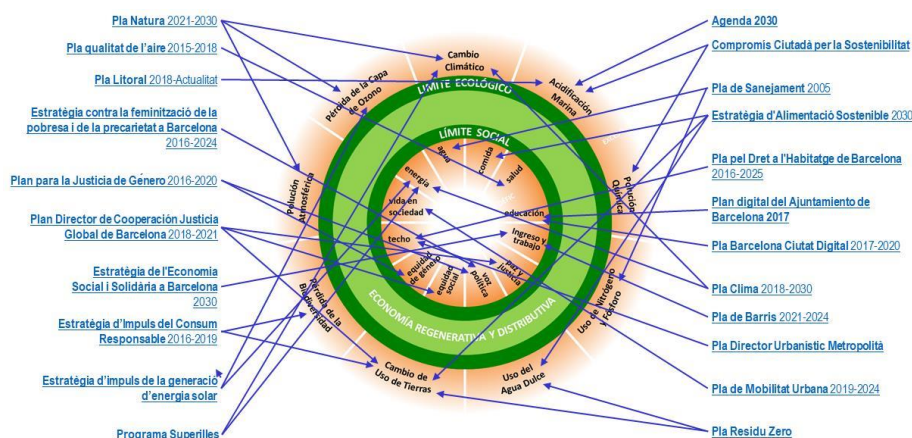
Pla Natura 2021-2030

Pla qualitat de l'aire 2015-2018

Pla Litoral 2018-Actualitat

Estratègia contra la feminització de la pobresa i de la precarietat a Barcelona 2016-2024

Plan para la Justicia de Género 2016-2020

Plan Director de Cooperación Justicia Global de Barcelona 2018-2021

Estratègia de l'Economia Social i Solidària a Barcelona 2030

Estratègia d'Impuls del Consum Responsable 2016-2019

Estratègia d'impuls de la generació d'energia solar

Programa Superilles

Agenda 2030

Compromís Ciutadà per la Sostenibilitat

Pla de Sanejament 2005

Estratègia d'Alimentació Sostenible 2030

Pla pel Dret a l'Habitatge de Barcelona 2016-2025

Plan digital del Ajuntamiento de Barcelona 2017

Pla Barcelona Ciutat Digital 2017-2020

Pla Clima 2018-2030

Pla de Barris 2021-2024

Pla Director Urbanístic Metropolità

Pla de Mobilitat Urbana 2019-2024

Pla Residu Zero

Cambio Climático

Pérdida de la Capa de Ozono

Acidificación Marina

LÍMITE ECOLÓGICO

LÍMITE SOCIAL

Polución Atmosférica

Polución Química

agua

comida

salud

energía

vida en sociedad

educación

techo

ingreso y trabajo

equidad de género

equidad social

voz política

paz y justicia

Pérdida de la Biodiversidad

Uso de Nitrógeno y Fósforo

ECONOMÍA REGENERATIVA Y DISTRIBUTIVA

Cambio de Uso de Tierras

Uso del Agua Dulce